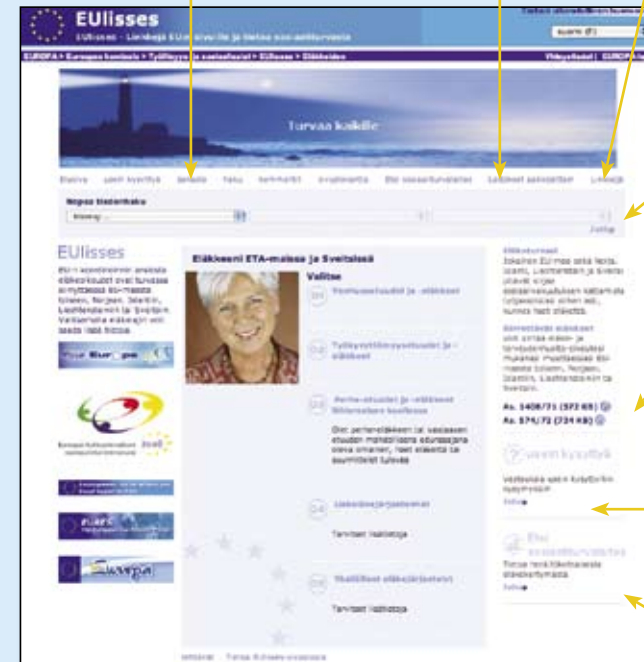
EUlisses

EUlisses - Liikkuvien EU-kansalaisten ja tietoa sosiaaliturvasta

suomi (fi)

EUROPA > Euroopan komissio > Työllisyys ja sosiaaliasiat > EUlisses > Eläkkeiden

Yhteystiedot | EUROPA

Turvaa kaikille

Etusivu   usein kysyttyä   lomake   haku   sanakirja   ennakointi   Etsi sosiaaliturvalaitos   Lisätietoja sivustosta   Linkkejä

Nopea tiedonhaku

Jatka

EUlisses

Eläkkeeni ETA-maissa ja Sveitsissä

Valitse

01 Vanhuuseläkkeet ja -etuudet

02 Työkyvyttömyysetuudet ja -eläkkeet

03 Perhe-etuudet ja -eläkkeet lihtesaisen kuoltessa

04 Lisäeläkejärjestelmät

Tarvitaan lisätietoja

05 Yksilölliset eläkejärjestelyt

Tarvitaan lisätietoja

Asetus 1408/71 (372 KB)
Asetus 574/72 (734 KB)

Usein kysyttyä

Etsi sosiaaliturvalaitos

Jatka

Jatka

Ylläpitäjä   Tietoa Euroopan unionista